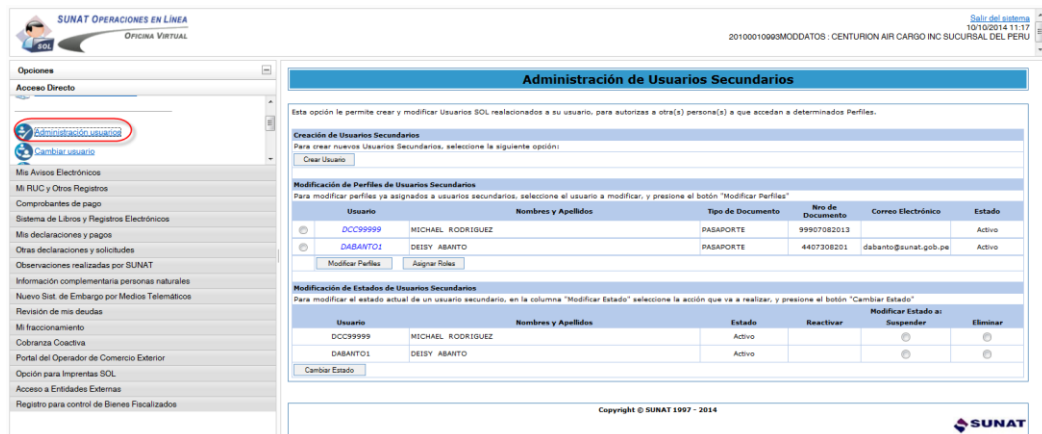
SUNAT OPERACIONES EN LÍNEA
OFICINA VIRTUAL
SOL

Salir del sistema
10/10/2014 11:17
20100010993MODDATOS : CENTURION AIR CARGO INC SUCURSAL DEL PERU

Opciones
Acceso Directo
Administración usuarios
Cambiar usuario
Mis Avisos Electrónicos
Mi RUC y Otros Registros
Comprobantes de pago
Sistema de Libros y Registros Electrónicos
Mis declaraciones y pagos
Otras declaraciones y solicitudes
Observaciones realizadas por SUNAT
Información complementaria personas naturales
Nuevo Sist. de Embargo por Medios Telemáticos
Revisión de mis deudas
Mi fraccionamiento
Cobranza Coactiva
Portal del Operador de Comercio Exterior
Opción para Imprentas SOL
Acceso a Entidades Externas
Registro para control de Bienes Fiscalizados

Administración de Usuarios Secundarios

Esta opción le permite crear y modificar Usuarios SOL realacionados a su usuario, para autorizas a otra(s) persona(s) a que accedan a determinados Perfiles.

Creación de Usuarios Secundarios
Para crear nuevos Usuarios Secundarios, seleccione la siguiente opción:
Crear Usuario

Modificación de Perfiles de Usuarios Secundarios
Para modificar perfiles ya asignados a usuarios secundarios, seleccione el usuario a modificar, y presione el botón "Modificar Perfiles"

| | Usuario | Nombres y Apellidos | Tipo de Documento | Nro de Documento | Correo Electrónico | Estado |
|---|---|---|---|---|---|---|
| | DCC99999 | MICHAEL RODRIGUEZ | PASAPORTE | 99907082013 | | Activo |
| | DABANTO1 | DEISY ABANTO | PASAPORTE | 4407308201 | dabanto@sunat.gob.pe | Activo |

Modificar Perfiles
Asignar Roles

Modificación de Estados de Usuarios Secundarios
Para modificar el estado actual de un usuario secundario, en la columna "Modificar Estado" seleccione la acción que va a realizar, y presione el botón "Cambiar Estado"

| Usuario | Nombres y Apellidos | Estado | Reactivar | Modificar Estado a: Suspender | Eliminar |
|---|---|---|---|---|---|
| DCC99999 | MICHAEL RODRIGUEZ | Activo | | | |
| DABANTO1 | DEISY ABANTO | Activo | | | |

Cambiar Estado

Copyright © SUNAT 1997 - 2014
SUNAT